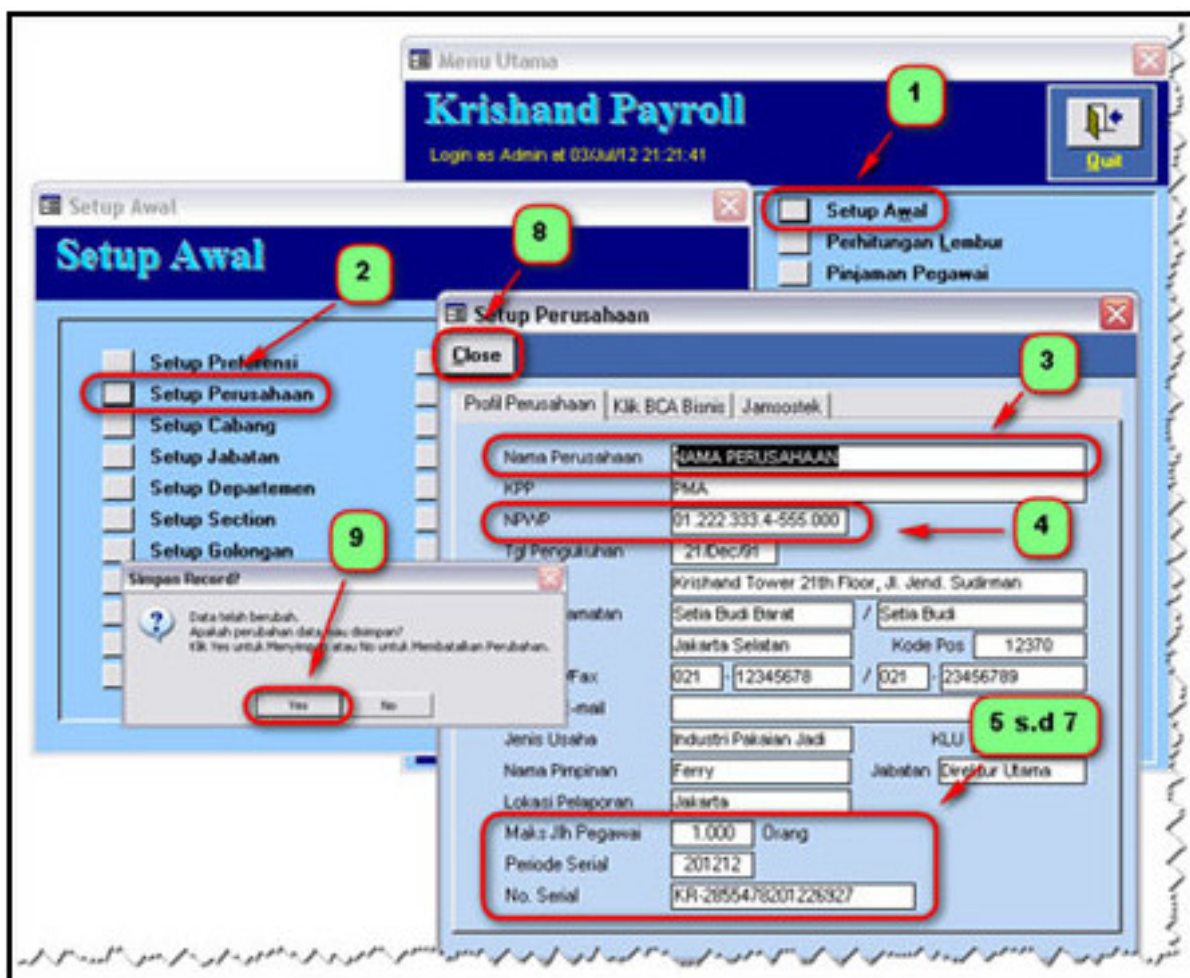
Menu Utama

Krishand Payroll

Login as Admin at 03/Jul/12 21:21:41

Quit

1

Setup Awal

Perhitungan Lembur

Pinjaman Pegawai

Setup Awal

Setup Awal

8

2

Setup Preferensi

Setup Perusahaan

Setup Cabang

Setup Jabatan

Setup Departemen

Setup Section

Setup Golongan

9

Simpan Record?

Data telah berubah.
Apakah perubahan data mau disimpan?
Klik Yes untuk Menyimpan atau No untuk Membatalkan Perubahan.

Yes

No

Setup Perusahaan

Close

3

Profil Perusahaan | Klik BCA Bisnis | Jamsostek

Nama Perusahaan NAMA PERUSAHAAN

KPP PMA

NPWP 01.222.333.4-555.000

4

Tgl Pengukuhan 21/Dec/91

Krishand Tower 21th Floor, Jl. Jend. Sudirman

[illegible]amatan Setia Budi Barat / Setia Budi

Jakarta Selatan Kode Pos 12370

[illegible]/Fax 021 - 12345678 / 021 - 23456789

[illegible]-mail

5 s.d 7

Jenis Usaha Industri Pakaian Jadi KLU

Nama Pimpinan Ferry Jabatan Direktur Utama

Lokasi Pelaporan Jakarta

Maks Jlh Pegawai 1.000 Orang

Periode Serial 201212

No. Serial KR-28554782012226927